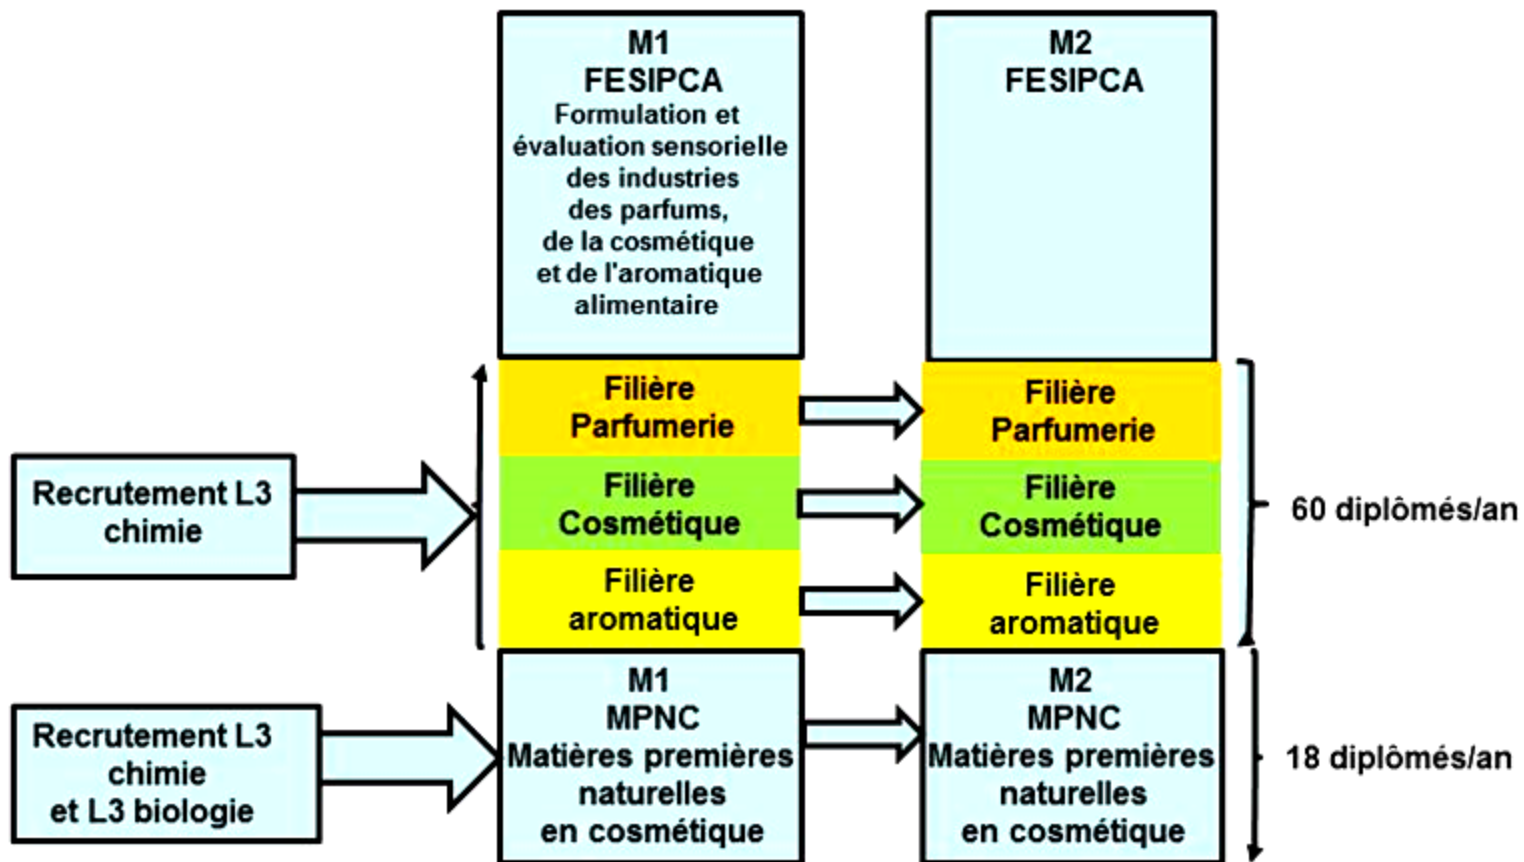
M1
FESIPCA
Formulation et évaluation sensorielle des industries des parfums, de la cosmétique et de l'aromatique alimentaire

M2
FESIPCA

Recrutement L3 chimie

Filière Parfumerie

Filière Cosmétique

Filière aromatique

Filière Parfumerie

Filière Cosmétique

Filière aromatique

60 diplômés/an

Recrutement L3 chimie et L3 biologie

M1
MPNC
Matières premières naturelles en cosmétique

M2
MPNC
Matières premières naturelles en cosmétique

18 diplômés/an